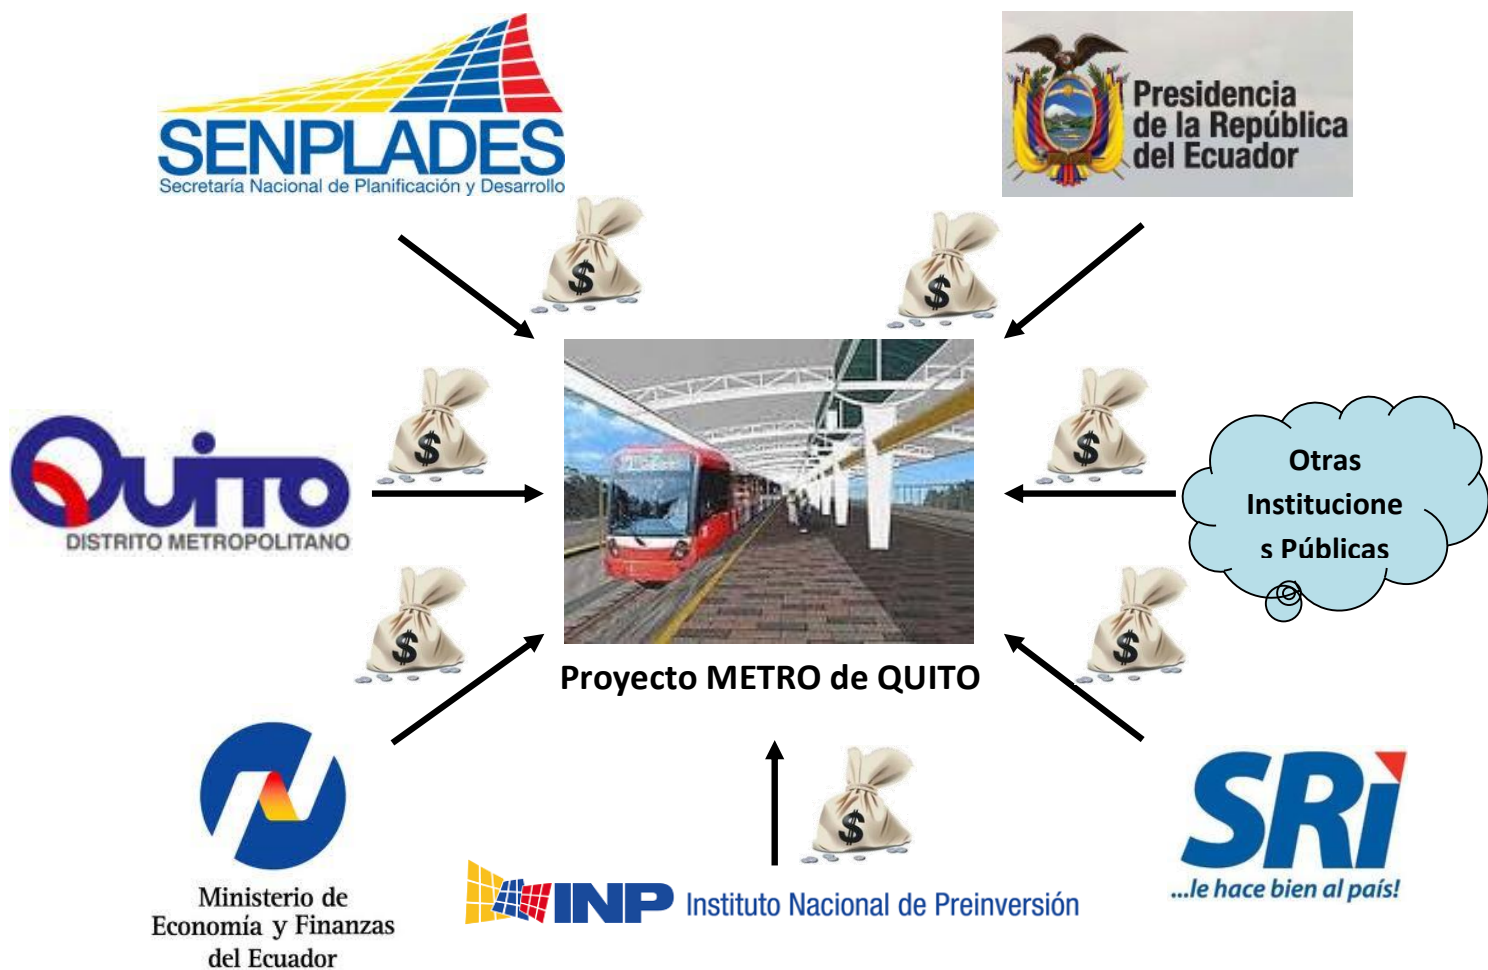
SENPLADES
Secretaría Nacional de Planificación y Desarrollo

Presidencia de la República del Ecuador

$

$

Quito
DISTRITO METROPOLITANO

$

$

Otras Institucione s Públicas

$

$

Proyecto METRO de QUITO

$

Ministerio de Economía y Finanzas del Ecuador

INP Instituto Nacional de Preinversión

SRi
...le hace bien al país!